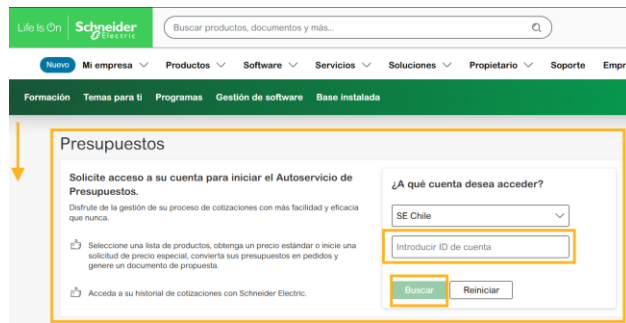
Life Is On Schneider Electric

Buscar productos, documentos y más...

Nuevo Mi empresa Productos Software Servicios Soluciones Propietario Soporte Empr

Formación Temas para ti Programas Gestión de software Base instalada

Presupuestos

Solicite acceso a su cuenta para iniciar el Autoservicio de Presupuestos.

Disfrute de la gestión de su proceso de cotizaciones con más facilidad y eficacia que nunca.

Seleccione una lista de productos, obtenga un precio estándar o inicie una solicitud de precio especial, convierta sus presupuestos en pedidos y genere un documento de propuesta.

Acceda a su historial de cotizaciones con Schneider Electric.

¿A qué cuenta desea acceder?

SE Chile

Introducir ID de cuenta

Buscar Reiniciar